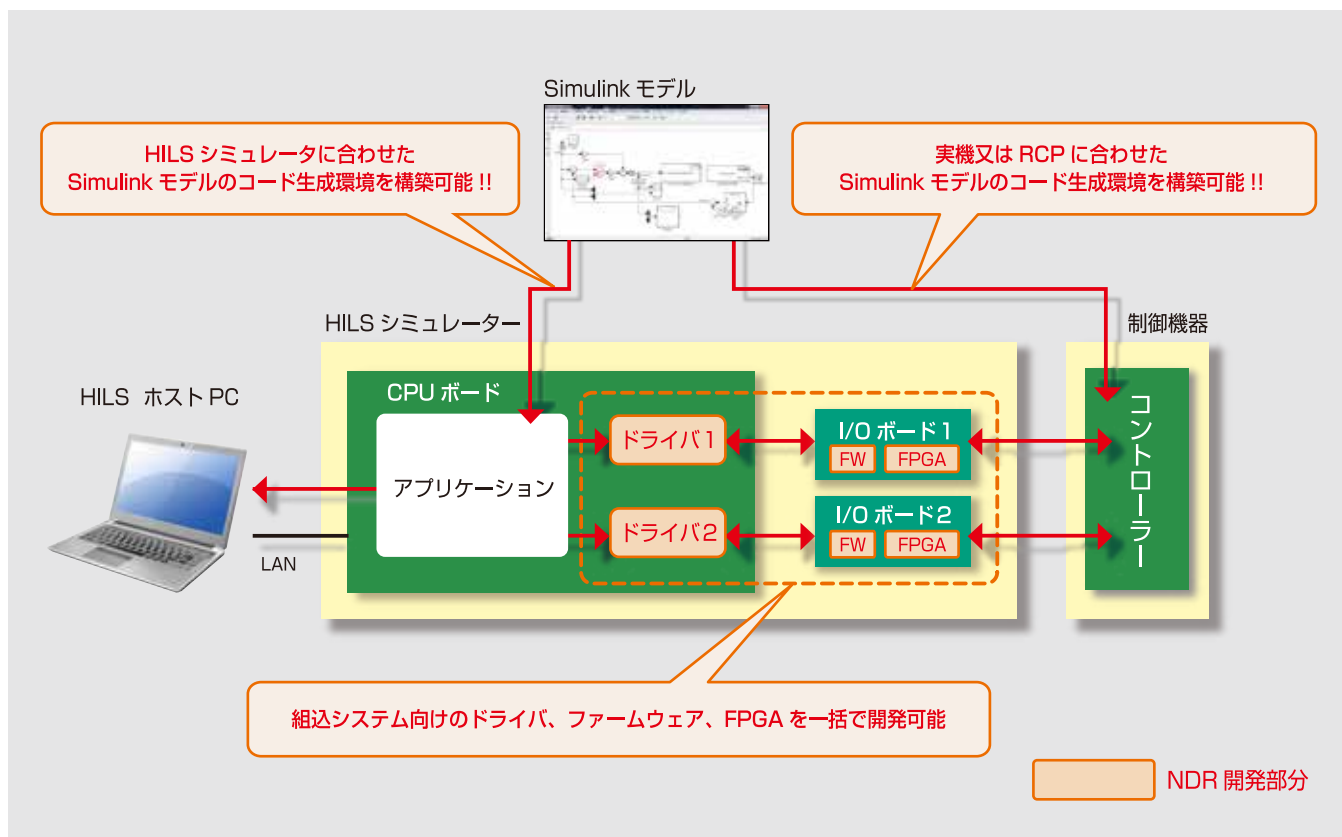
Simulink モデル

HILS シミュレータに合わせた
Simulink モデルのコード生成環境を構築可能 !!

実機又は RCP に合わせた
Simulink モデルのコード生成環境を構築可能 !!

HILS シミュレーター

制御機器

HILS ホスト PC

CPU ボード

アプリケーション

ドライバ 1

ドライバ 2

I/O ボード 1

FW

FPGA

I/O ボード 2

FW

FPGA

コントローラー

LAN

組込システム向けのドライバ、ファームウェア、FPGA を一括で開発可能

NDR 開発部分